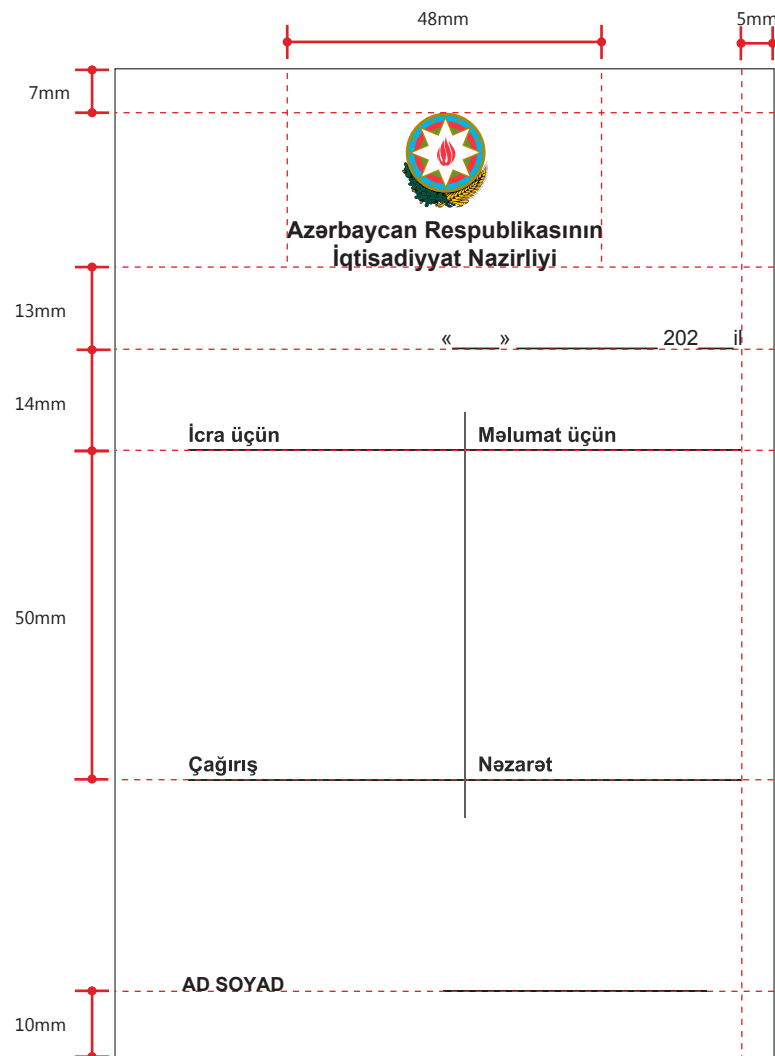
48mm

5mm

7mm

Azərbaycan Respublikasının
İqtisadiyyat Nazirliyi

13mm

«____» ____________ 202___il

14mm

| İcra üçün | Məlumat üçün |
|---|---|

50mm

| Çağırış | Nəzarət |
|---|---|

AD SOYAD ____________________

10mm